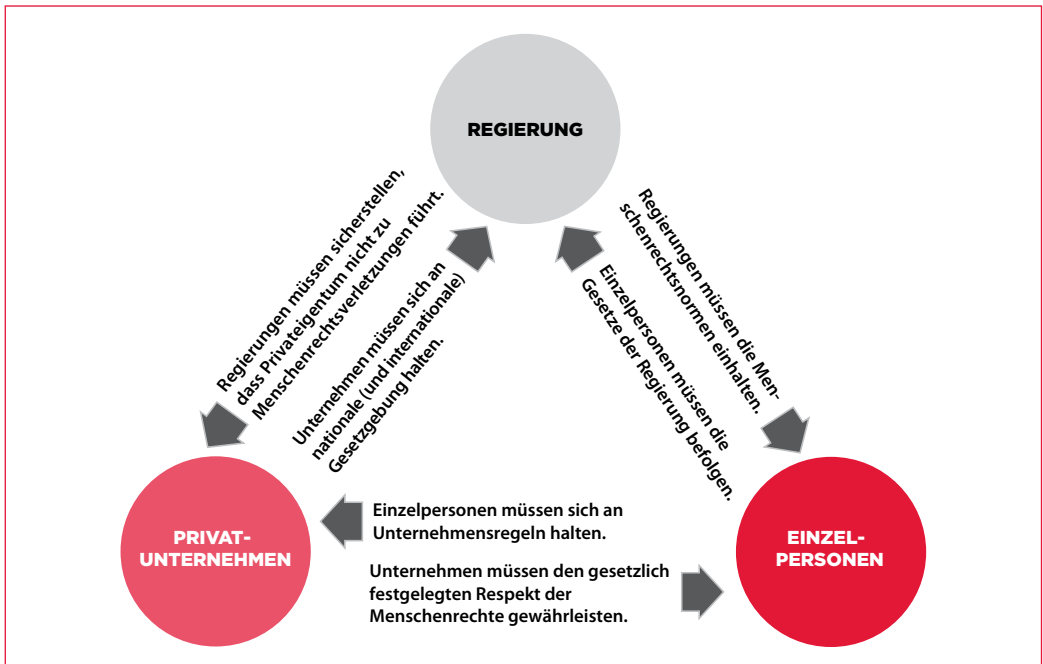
REGIERUNG

Regierungen müssen sicherstellen, dass Privateigentum nicht zu Menschenrechtsverletzungen führt.

Unternehmen müssen sich an nationale (und internationale) Gesetzgebung halten.

Regierungen müssen die Menschenrechtsnormen einhalten.

Einzelpersonen müssen die Gesetze der Regierung befolgen.

PRIVAT-UNTERNEHMEN

Einzelpersonen müssen sich an Unternehmensregeln halten.

Unternehmen müssen den gesetzlich festgelegten Respekt der Menschenrechte gewährleisten.

EINZEL-PERSONEN